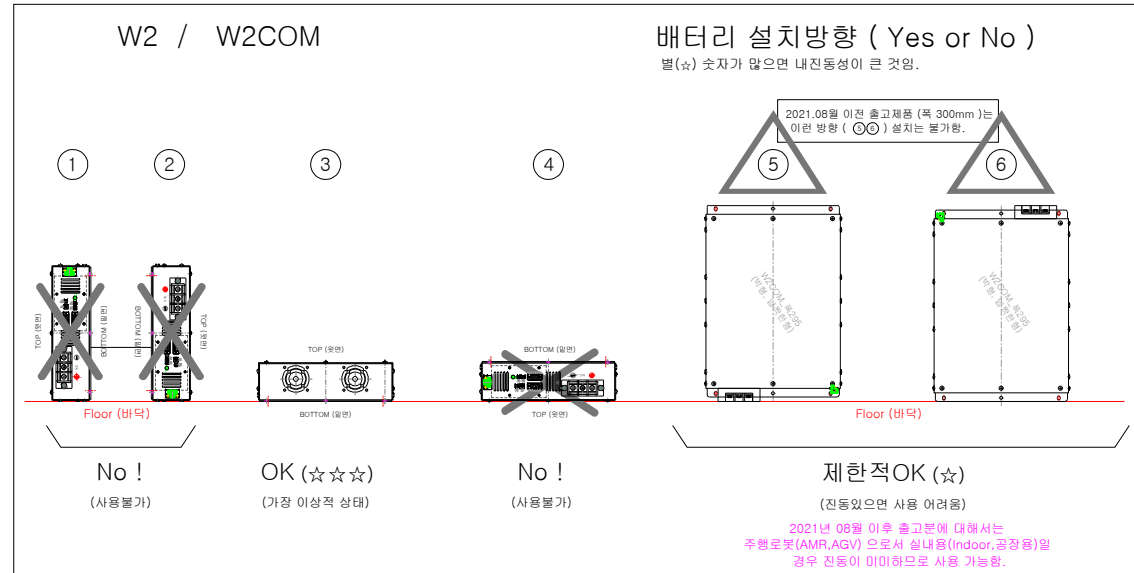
W2 / W2COM

배터리 설치방향 ( Yes or No )

별(☆) 숫자가 많으면 내진동성이 큰 것임.

2021.08월 이전 출고제품 (폭 300mm )는 이런 방향 ( ⑤⑥ ) 설치는 불가함.

①

②

③

④

⑤

⑥

TOP (윗면)

BOTTOM (밑면)

BOTTOM (밑면)

TOP (윗면)

TOP (윗면)

BOTTOM (밑면)

BOTTOM (밑면)

TOP (윗면)

W2COM 배터리 (막힘, 밑면)

W2COM 배터리 (막힘, 밑면)

Floor (바닥)

Floor (바닥)

No !

(사용불가)

OK (☆☆☆)

(가장 이상적 상태)

No !

(사용불가)

제한적OK (☆)

(진동있으면 사용 어려움)

2021년 08월 이후 출고분에 대해서는 주행로봇(AMR,AGV) 으로서 실내용(Indoor,공장용)일 경우 진동이 미미하므로 사용 가능함.